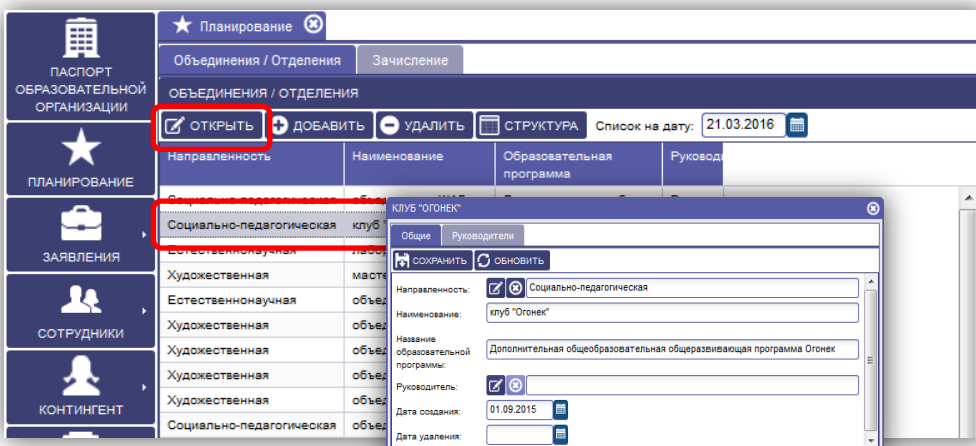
ПАСПОРТ ОБРАЗОВАТЕЛЬНОЙ ОРГАНИЗАЦИИ

ПЛАНИРОВАНИЕ

ЗАЯВЛЕНИЯ

СОТРУДНИКИ

КОНТИНГЕНТ

Планирование

Объединения / Отделения

Зачисление

ОБЪЕДИНЕНИЯ / ОТДЕЛЕНИЯ

ОТКРЫТЬ

ДОБАВИТЬ

УДАЛИТЬ

СТРУКТУРА

Список на дату: 21.03.2016

| Направленность | Наименование | Образовательная программа | Руководи |
|---|---|---|---|
| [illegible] | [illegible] | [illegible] | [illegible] |
| Социально-педагогическая | клуб | | |
| Естественнонаучная | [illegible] | | |
| Художественная | масте | | |
| Естественнонаучная | объед | | |
| Художественная | объед | | |
| Художественная | объед | | |
| Художественная | объед | | |
| Художественная | объед | | |
| Социально-педагогическая | объед | | |

КЛУБ "ОГОНЕК"

Общие

Руководители

СОХРАНИТЬ

ОБНОВИТЬ

Направленность: Социально-педагогическая

Наименование: клуб "Огонек"

Название образовательной программы: Дополнительная общеобразовательная общеразвивающая программа Огонек

Руководитель:

Дата создания: 01.09.2015

Дата удаления: